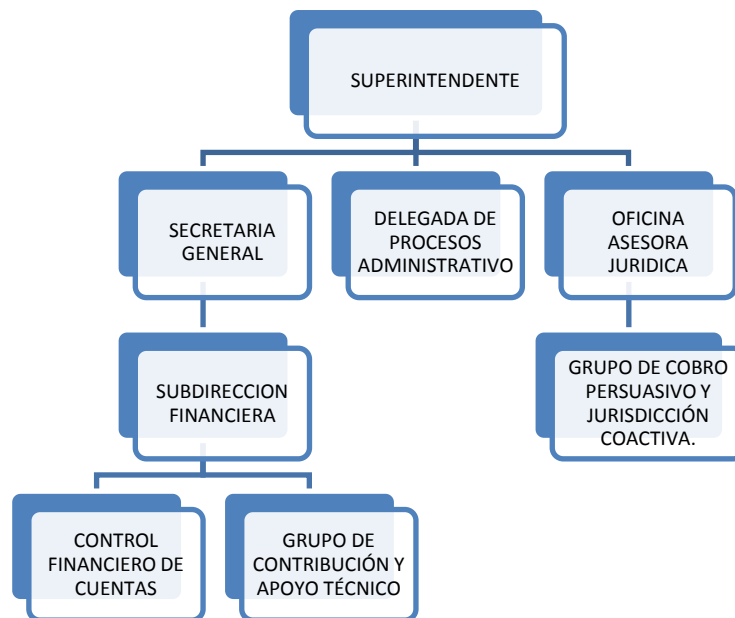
SUPERINTENDENTE

SECRETARIA GENERAL

DELEGADA DE PROCESOS ADMINISTRATIVO

OFICINA ASESORA JURIDICA

SUBDIRECCION FINANCIERA

GRUPO DE COBRO PERSUASIVO Y JURISDICCIÓN COACTIVA.

CONTROL FINANCIERO DE CUENTAS

GRUPO DE CONTRIBUCIÓN Y APOYO TÉCNICO